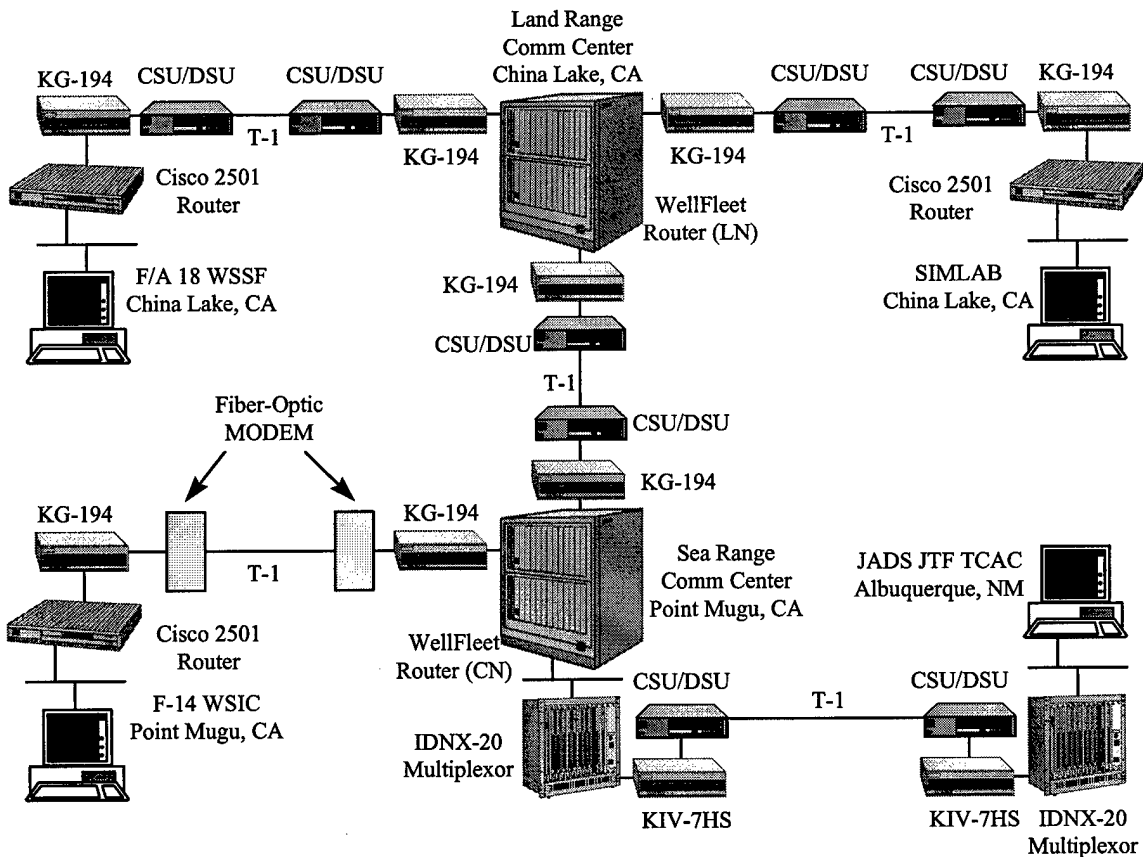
Land Range
Comm Center
China Lake, CA

KG-194
CSU/DSU
CSU/DSU
T-1
KG-194
Cisco 2501
Router
F/A 18 WSSF
China Lake, CA

KG-194
CSU/DSU
CSU/DSU
KG-194
T-1
Cisco 2501
Router
SIMLAB
China Lake, CA

WellFleet
Router (LN)

KG-194
CSU/DSU
T-1
CSU/DSU
KG-194

Fiber-Optic
MODEM

KG-194
T-1
KG-194
Cisco 2501
Router
F-14 WSIC
Point Mugu, CA

Sea Range
Comm Center
Point Mugu, CA

WellFleet
Router (CN)

JADS JTF TCAC
Albuquerque, NM

CSU/DSU
T-1
CSU/DSU

IDNX-20
Multiplexor
KIV-7HS
KIV-7HS
IDNX-20
Multiplexor